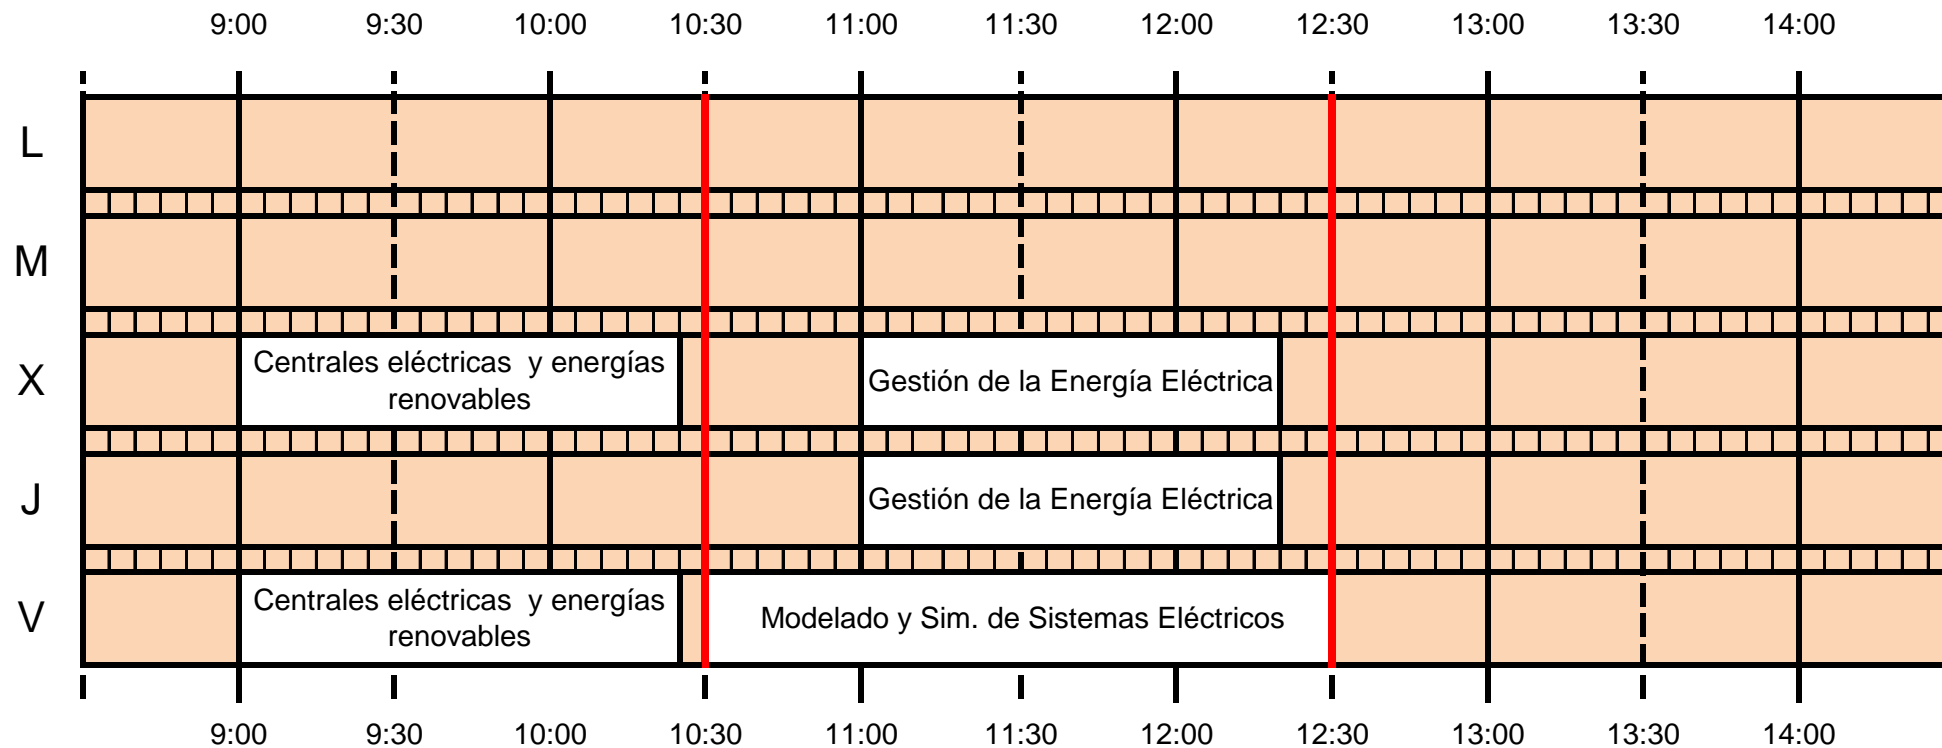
9:00 9:30 10:00 10:30 11:00 11:30 12:00 12:30 13:00 13:30 14:00

L

M

X Centrales eléctricas y energías renovables Gestión de la Energía Eléctrica

J Gestión de la Energía Eléctrica

V Centrales eléctricas y energías renovables Modelado y Sim. de Sistemas Eléctricos

9:00 9:30 10:00 10:30 11:00 11:30 12:00 12:30 13:00 13:30 14:00